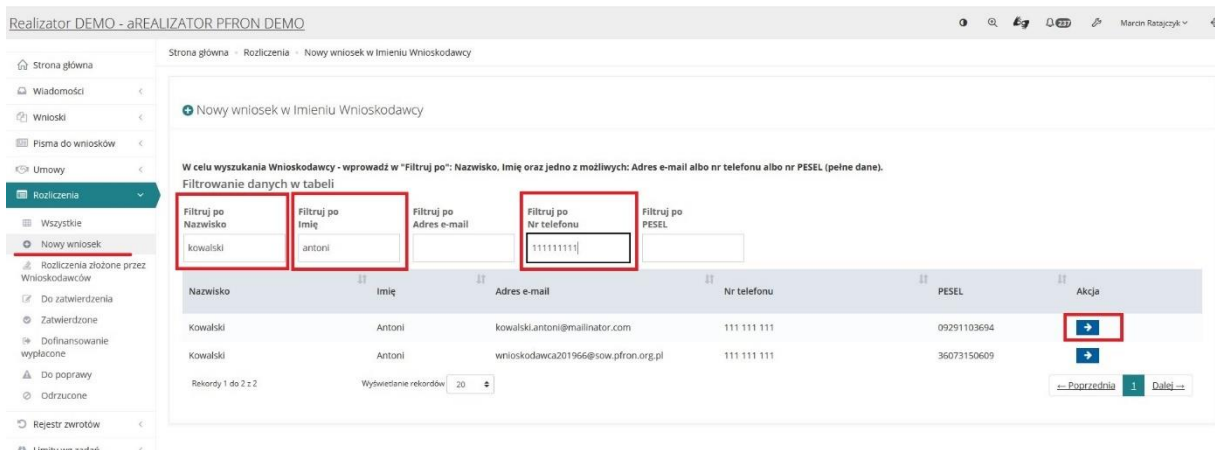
Realizator DEMO - aREALIZATOR PFRON DEMO

237 Marcin Ratajczyk

Strona główna
Wiadomości
Wnioski
Pisma do wniosków
Umowy
Rozliczenia
Wszystkie
Nowy wniosek
Rozliczenia złożone przez Wnioskodawców
Do zatwierdzenia
Zatwierdzone
Dofinansowanie wypłacone
Do poprawy
Odrzucone
Rejestr zwrotów
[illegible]

Strona główna › Rozliczenia › Nowy wniosek w Imieniu Wnioskodawcy

Nowy wniosek w Imieniu Wnioskodawcy

W celu wyszukania Wnioskodawcy - wprowadź w "Filtruj po": Nazwisko, Imię oraz jedno z możliwych: Adres e-mail albo nr telefonu albo nr PESEL (pełne dane).

Filtrowanie danych w tabeli

Filtruj po Nazwisko: kowalski
Filtruj po Imię: antoni
Filtruj po Adres e-mail
Filtruj po Nr telefonu: 111111111
Filtruj po PESEL

| Nazwisko | Imię | Adres e-mail | Nr telefonu | PESEL | Akcja |
|---|---|---|---|---|---|
| Kowalski | Antoni | kowalski.antoni@mailinator.com | 111 111 111 | 09291103694 | → |
| Kowalski | Antoni | wnioskodawca201966@sow.pfron.org.pl | 111 111 111 | 36073150609 | → |

Rekordy 1 do 2 z 2
Wyświetlanie rekordów 20
← Poprzednia 1 Dalej →